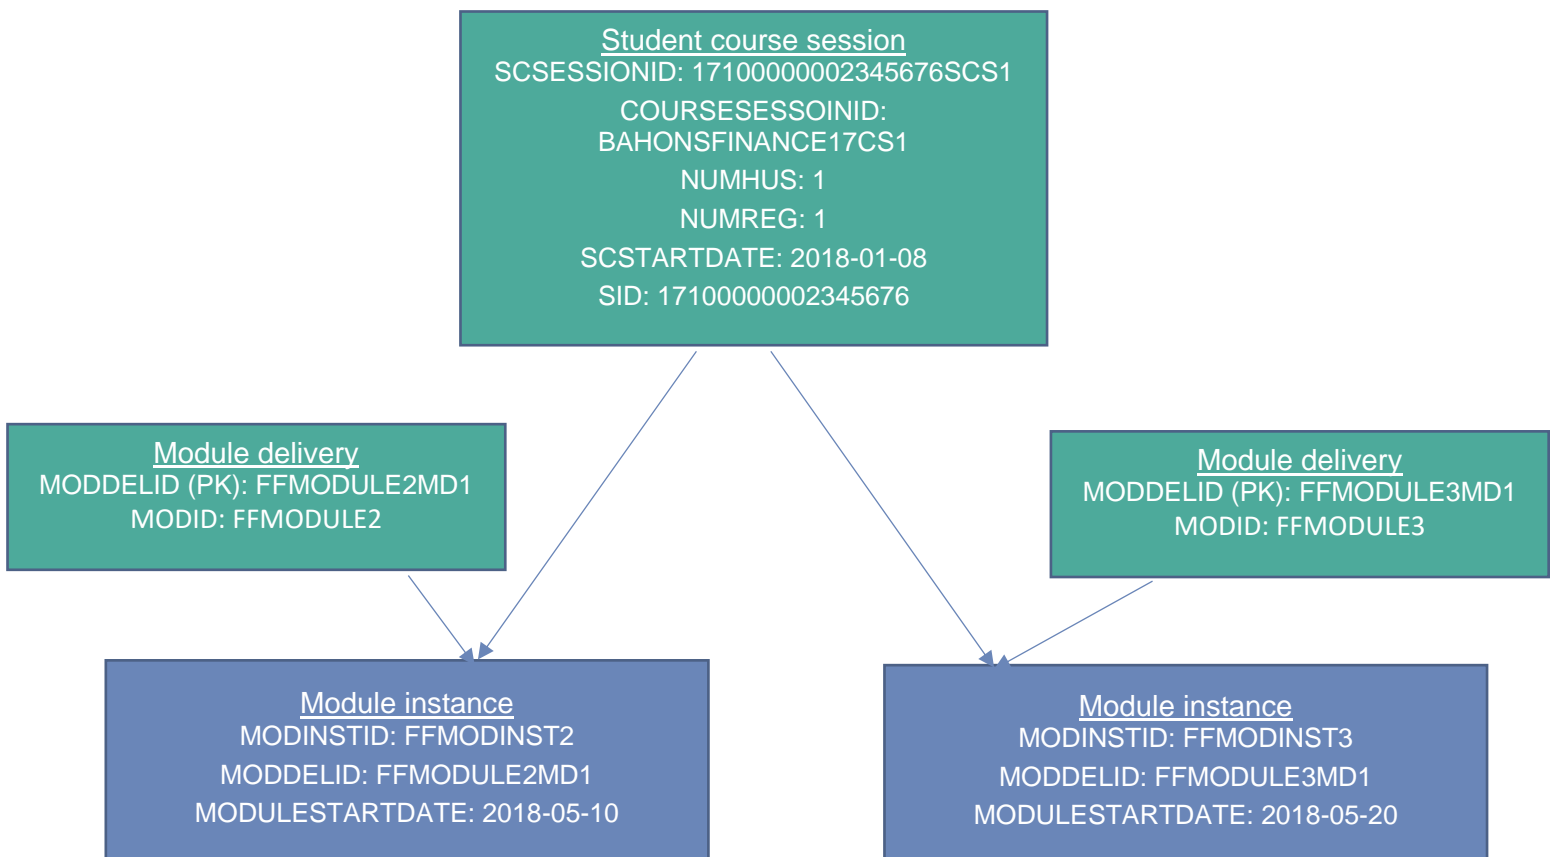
Student course session
SCSESSIONID: 17100000002345676SCS1
COURSESESSOIINID: BAHONSFINANCE17CS1
NUMHUS: 1
NUMREG: 1
SCSTARTDATE: 2018-01-08
SID: 17100000002345676

Module delivery
MODDELID (PK): FFMODULE2MD1
MODID: FFMODULE2

Module delivery
MODDELID (PK): FFMODULE3MD1
MODID: FFMODULE3

Module instance
MODINSTID: FFMODINST2
MODDELID: FFMODULE2MD1
MODULESTARTDATE: 2018-05-10

Module instance
MODINSTID: FFMODINST3
MODDELID: FFMODULE3MD1
MODULESTARTDATE: 2018-05-20